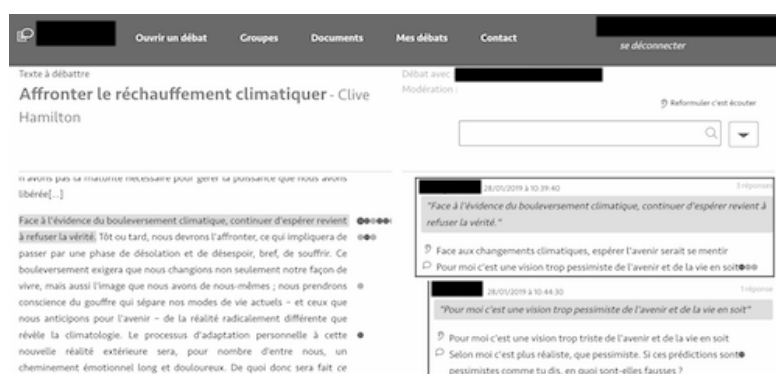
Ouvrir un débat Groupes Documents Mes débats Contact

se déconnecter

Texte à débattre

Affronter le réchauffement climatiquer - Clive Hamilton

Débat avec

Modération :

Reformuler c'est écouter

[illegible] avons pas la maturité nécessaire pour gérer la puissance que nous avons libérée[...]

Face à l'évidence du bouleversement climatique, continuer d'espérer revient à refuser la vérité. Tôt ou tard, nous devrons l'affronter, ce qui impliquera de passer par une phase de désolation et de désespoir, bref, de souffrir. Ce bouleversement exigera que nous changions non seulement notre façon de vivre, mais aussi l'image que nous avons de nous-mêmes ; nous prendrons conscience du gouffre qui sépare nos modes de vie actuels – et ceux que nous anticipons pour l'avenir – de la réalité radicalement différente que révèle la climatologie. Le processus d'adaptation personnelle à cette nouvelle réalité extérieure sera, pour nombre d'entre nous, un cheminement émotionnel long et douloureux. De quoi donc sera fait ce

28/01/2019 à 10:39:40

3 réponses

"Face à l'évidence du bouleversement climatique, continuer d'espérer revient à refuser la vérité."

Face aux changements climatiques, espérer l'avenir serait se mentir

Pour moi c'est une vision trop pessimiste de l'avenir et de la vie en soit

28/01/2019 à 10:44:30

1 réponse

"Pour moi c'est une vision trop pessimiste de l'avenir et de la vie en soit"

Pour moi c'est une vision trop triste de l'avenir et de la vie en soit

Selon moi c'est plus réaliste, que pessimiste. Si ces prédictions sont pessimistes comme tu dis, en quoi sont-elles fausses ?